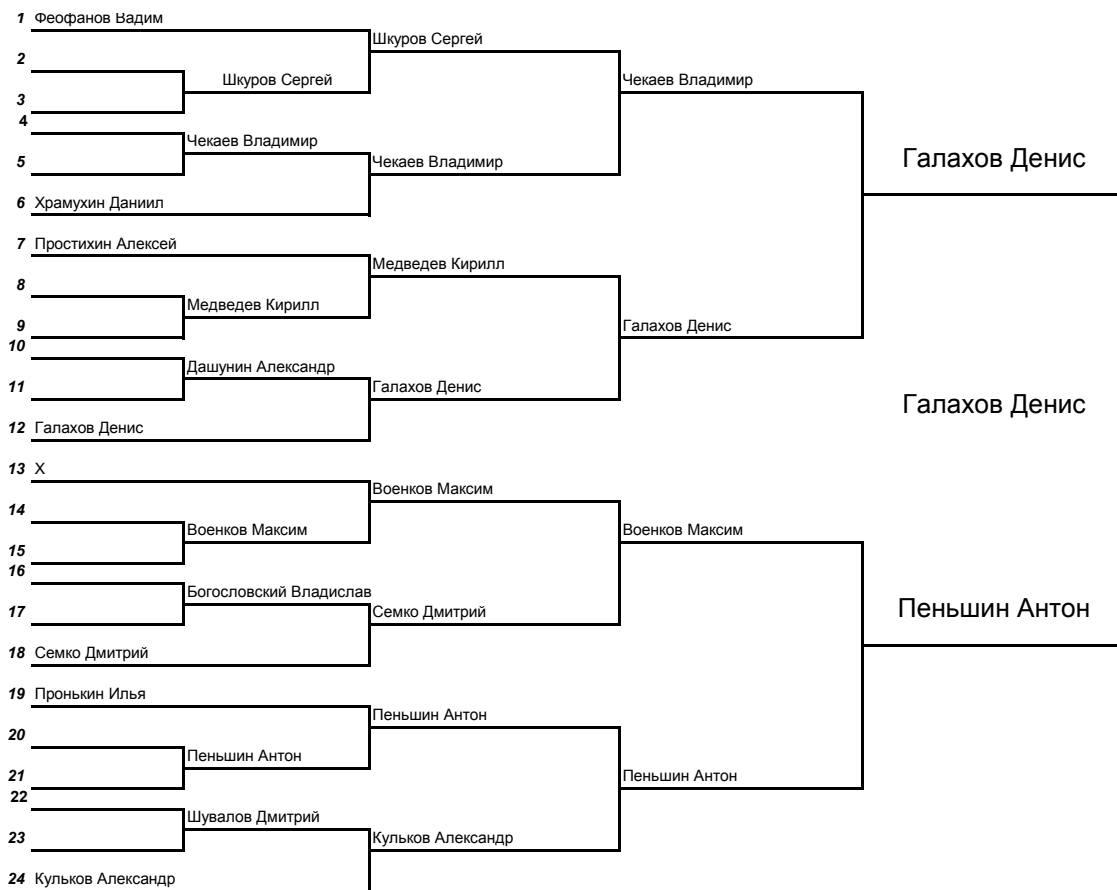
1 Феофанов Вадим
2
3
4
5
6 Храмухин Даниил
7 Простихин Алексей
8
9
10
11
12 Галахов Денис
13 X
14
15
16
17
18 Семко Дмитрий
19 Пронькин Илья
20
21
22
23
24 Кульков Александр

Шкуров Сергей
Чекаев Владимир
Медведев Кирилл
Дашунин Александр
Военков Максим
Богословский Владислав
Пеньшин Антон
Шувалов Дмитрий

Шкуров Сергей
Чекаев Владимир
Медведев Кирилл
Галахов Денис
Военков Максим
Семко Дмитрий
Пеньшин Антон
Кульков Александр

Чекаев Владимир
Галахов Денис
Военков Максим
Пеньшин Антон

Галахов Денис
Пеньшин Антон

Галахов Денис